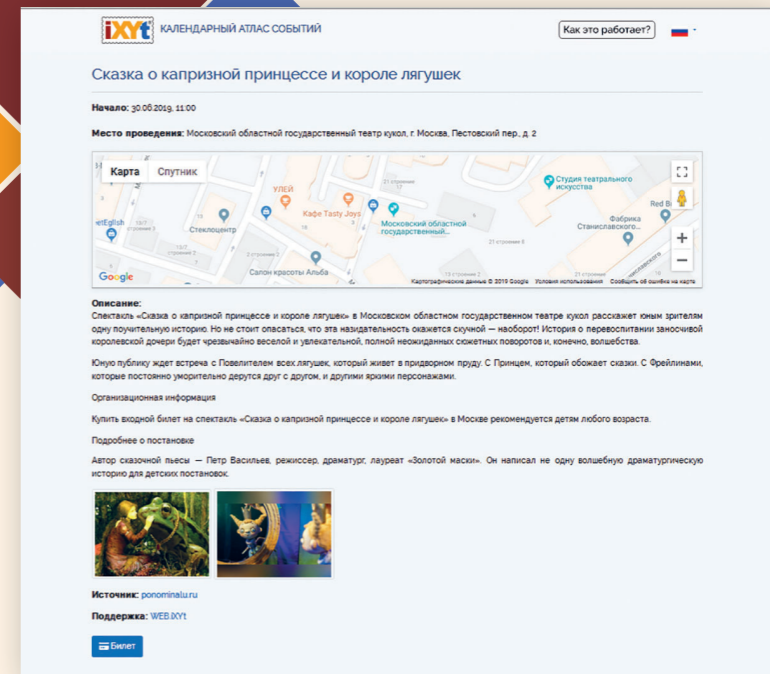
iXYt КАЛЕНДАРНЫЙ АТЛАС СОБЫТИЙ

Как это работает?

Сказка о капризной принцессе и короле лягушек

**Начало:** 30.06.2019, 11:00

**Место проведения:** Московский областной государственный театр кукол, г. Москва, Пестовский пер., д. 2

Карта Спутник

УЛЕЙ Кафе Tasty Joys Студия театрального искусства Московский областной государственный... Стеклоцентр Салон красоты Альба Фабрика Станиславского... Red B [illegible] Google Картографические данные © 2019 Google Условия использования Сообщить об ошибке на карте

**Описание:**
Спектакль «Сказка о капризной принцессе и короле лягушек» в Московском областном государственном театре кукол расскажет юным зрителям одну поучительную историю. Но не стоит опасаться, что эта назидательность окажется скучной — наоборот! История о перевоспитании заносчивой королевской дочери будет чрезвычайно веселой и увлекательной, полной неожиданных сюжетных поворотов и, конечно, волшебства.

Юную публику ждет встреча с Повелителем всех лягушек, который живет в придворном пруду. С Принцем, который обожает сказки. С Фрейлинами, которые постоянно уморительно дерутся друг с другом, и другими яркими персонажами.

Организационная информация

Купить входной билет на спектакль «Сказка о капризной принцессе и короле лягушек» в Москве рекомендуется детям любого возраста.

Подробнее о постановке

Автор сказочной пьесы — Петр Васильев, режиссер, драматург, лауреат «Золотой маски». Он написал не одну волшебную драматургическую историю для детских постановок.

**Источник:** ponominalu.ru

**Поддержка:** WEB.iXYt

Билет